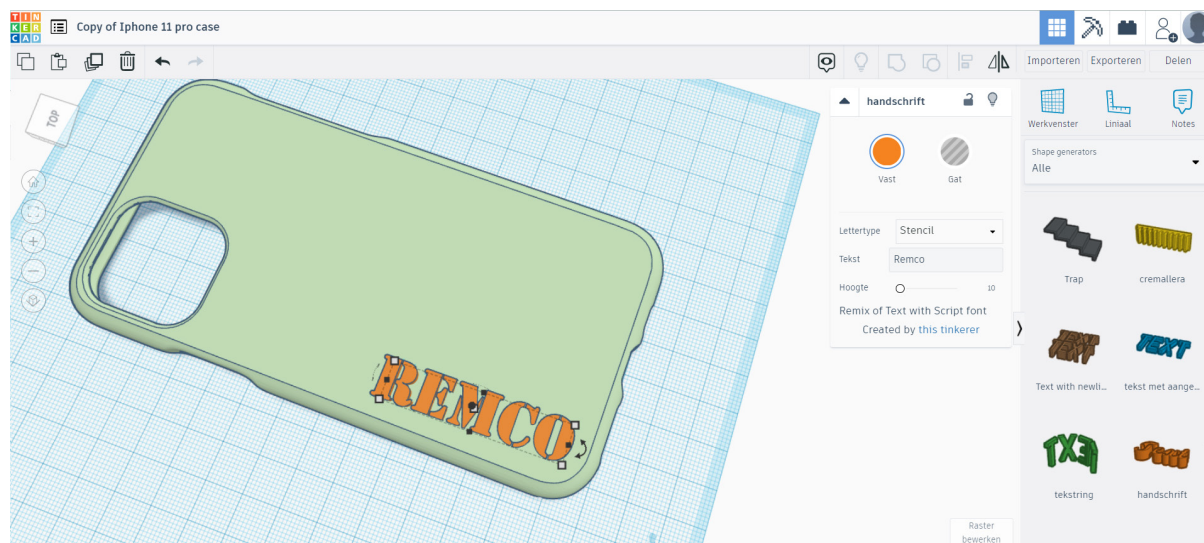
TIN
KER
CAD

Copy of Iphone 11 pro case

Importeren Exporteren Delen

TOP

handschrift

Vast Gat

Lettertype Stencil

Tekst Remco

Hoogte 10

Remix of Text with Script font

Created by this tinkerer

Werkvenster Liniaal Notes

Shape generators
Alle

Trap cremallera

Text with newli... tekst met aange...

tekstring handschrift

REMCO

Raster bewerken